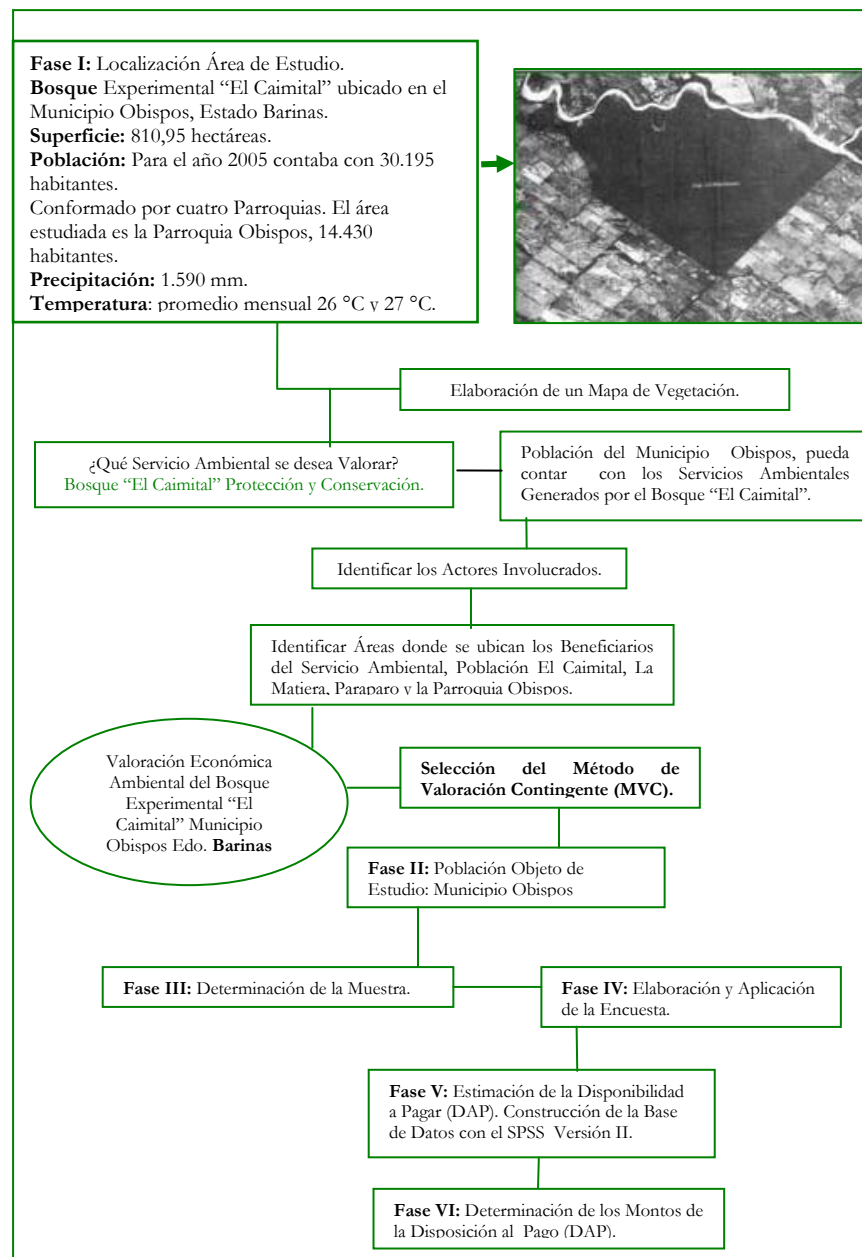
**Fase I:** Localización Área de Estudio.
**Bosque** Experimental "El Caimital" ubicado en el Municipio Obispos, Estado Barinas.
**Superficie:** 810,95 hectáreas.
**Población:** Para el año 2005 contaba con 30.195 habitantes.
Conformado por cuatro Parroquias. El área estudiada es la Parroquia Obispos, 14.430 habitantes.
**Precipitación:** 1.590 mm.
**Temperatura**: promedio mensual 26 °C y 27 °C.

Elaboración de un Mapa de Vegetación.

¿Qué Servicio Ambiental se desea Valorar?
Bosque "El Caimital" Protección y Conservación.

Población del Municipio Obispos, pueda contar con los Servicios Ambientales Generados por el Bosque "El Caimital".

Identificar los Actores Involucrados.

Identificar Áreas donde se ubican los Beneficiarios del Servicio Ambiental, Población El Caimital, La Matiera, Paraparo y la Parroquia Obispos.

Valoración Económica Ambiental del Bosque Experimental "El Caimital" Municipio Obispos Edo. **Barinas**

**Selección del Método de Valoración Contingente (MVC).**

**Fase II:** Población Objeto de Estudio: Municipio Obispos

**Fase III:** Determinación de la Muestra.

**Fase IV:** Elaboración y Aplicación de la Encuesta.

**Fase V:** Estimación de la Disponibilidad a Pagar (DAP). Construcción de la Base de Datos con el SPSS Versión II.

**Fase VI:** Determinación de los Montos de la Disposición al Pago (DAP).